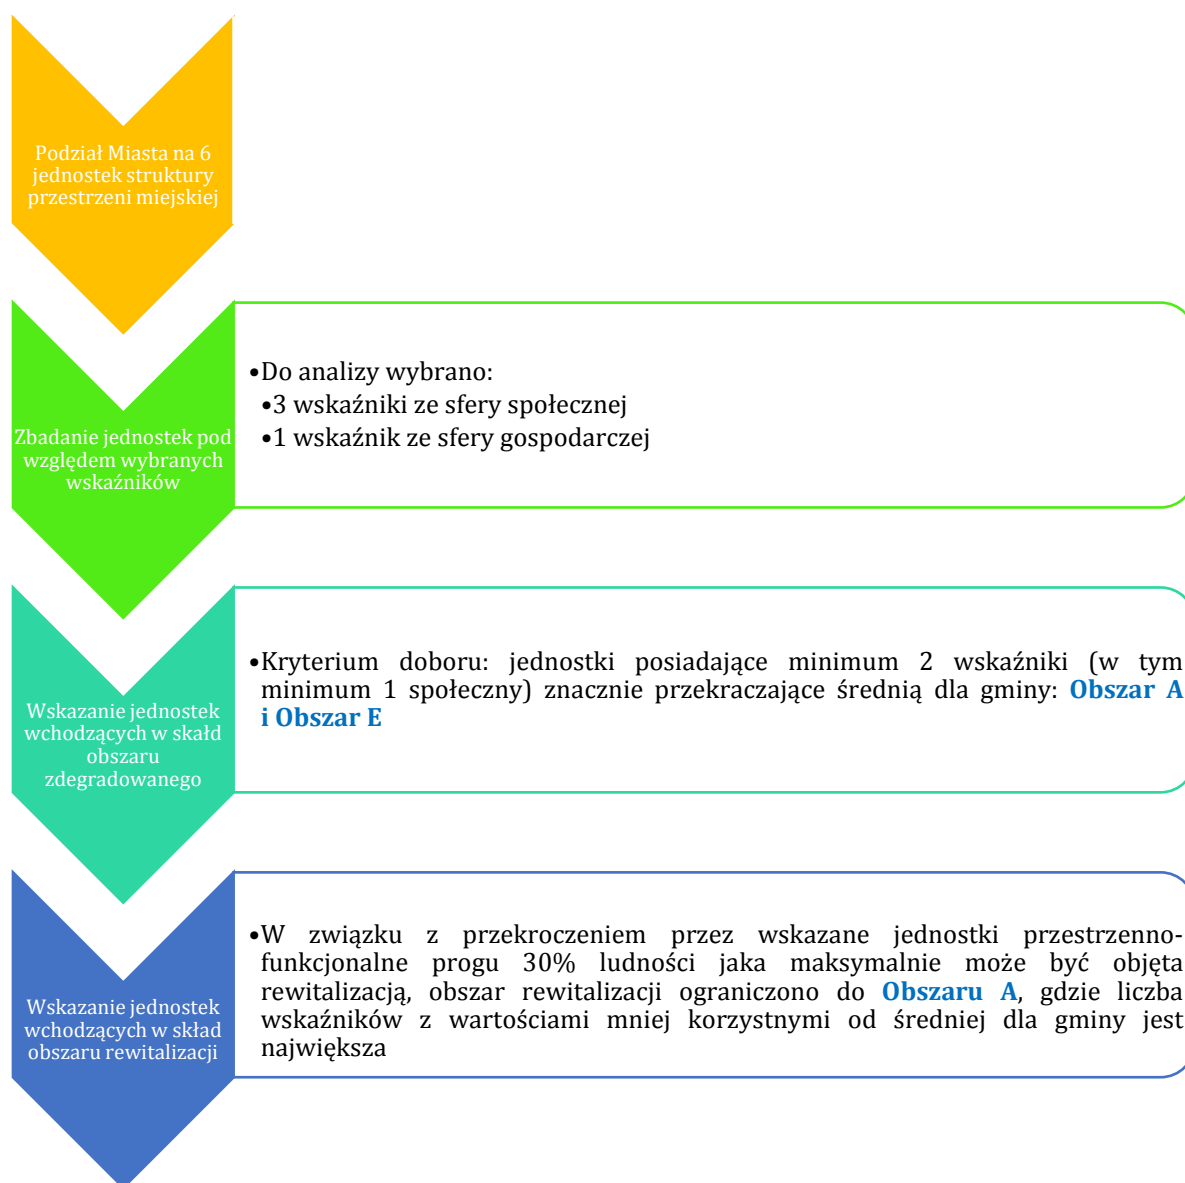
Podział Miasta na 6 jednostek struktury przestrzeni miejskiej

Zbadanie jednostek pod względem wybranych wskaźników

•Do analizy wybrano:
•3 wskaźniki ze sfery społecznej
•1 wskaźnik ze sfery gospodarczej

Wskazanie jednostek wchodzących w skałd obszaru zdegradowanego

•Kryterium doboru: jednostki posiadające minimum 2 wskaźniki (w tym minimum 1 społeczny) znacznie przekraczające średnią dla gminy: **Obszar A i Obszar E**

Wskazanie jednostek wchodzących w skład obszaru rewitalizacji

•W związku z przekroczeniem przez wskazane jednostki przestrzenno-funkcjonalne progu 30% ludności jaka maksymalnie może być objęta rewitalizacją, obszar rewitalizacji ograniczono do **Obszaru A**, gdzie liczba wskaźników z wartościami mniej korzystnymi od średniej dla gminy jest największa